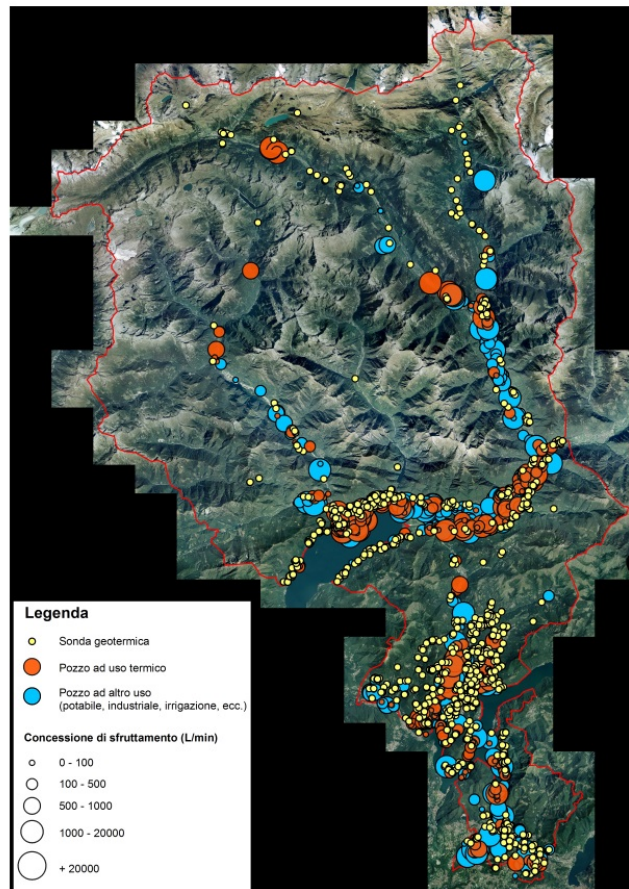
Legenda

Sonda geotermica

Pozzo ad uso termico

Pozzo ad altro uso (potabile, industriale, irrigazione, ecc.)

Concessione di sfruttamento (L/min)

0 - 100

100 - 500

500 - 1000

1000 - 20000

+ 20000